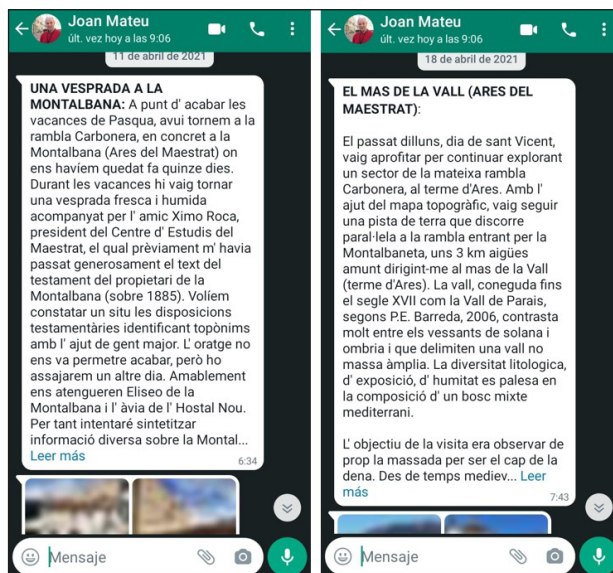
Joan Mateu
últ. vez hoy a las 9:06

11 de abril de 2021

UNA VESPRADA A LA MONTALBANA: A punt d' acabar les vacances de Pasqua, avui tornem a la rambla Carbonera, en concret a la Montalbana (Ares del Maestrat) on ens havíem quedat fa quinze dies. Durant les vacances hi vaig tornar una vesprada fresca i humida acompanyat per l' amic Ximo Roca, president del Centre d' Estudis del Maestrat, el qual prèviament m' havia passat generosament el text del testament del propietari de la Montalbana (sobre 1885). Volíem constatar un situ les disposicions testamentàries identificant topònims amb l' ajut de gent major. L' oratge no ens va permetre acabar, però ho assajarem un altre dia. Amablement ens atengueren Eliseo de la Montalbana i l' àvia de l' Hostal Nou. Per tant intentaré sintetitzar informació diversa sobre la Montal...
Leer más
6:34

Mensaje

Joan Mateu
últ. vez hoy a las 9:06

18 de abril de 2021

EL MAS DE LA VALL (ARES DEL MAESTRAT):

El passat dilluns, dia de sant Vicent, vaig aprofitar per continuar explorant un sector de la mateixa rambla Carbonera, al terme d'Ares. Amb l' ajut del mapa topogràfic, vaig seguir una pista de terra que discorre paral·lela a la rambla entrant per la Montalbaneta, uns 3 km aigües amunt dirigint-me al mas de la Vall (terme d'Ares). La vall, coneguda fins el segle XVII com la Vall de Parais, segons P.E. Barreda, 2006, contrasta molt entre els vessants de solana i ombria i que delimiten una vall no massa àmplia. La diversitat litologica, d' exposició, d' humitat es palesa en la composició d' un bosc mixte mediterrani.

L' objectiu de la visita era observar de prop la massada per ser el cap de la dena. Des de temps mediev... Leer más
7:43

Mensaje